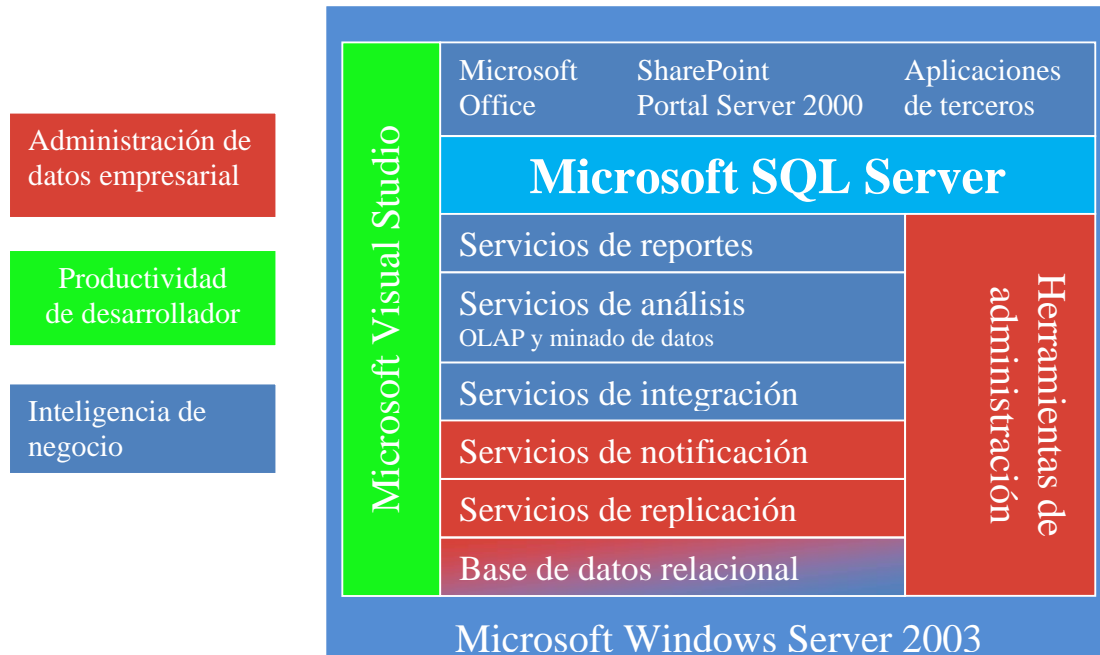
Administración de datos empresarial

Productividad de desarrollador

Inteligencia de negocio

Microsoft Visual Studio

Microsoft Office

SharePoint Portal Server 2000

Aplicaciones de terceros

Microsoft SQL Server

Servicios de reportes

Servicios de análisis
OLAP y minado de datos

Servicios de integración

Servicios de notificación

Servicios de replicación

Base de datos relacional

Herramientas de administración

Microsoft Windows Server 2003